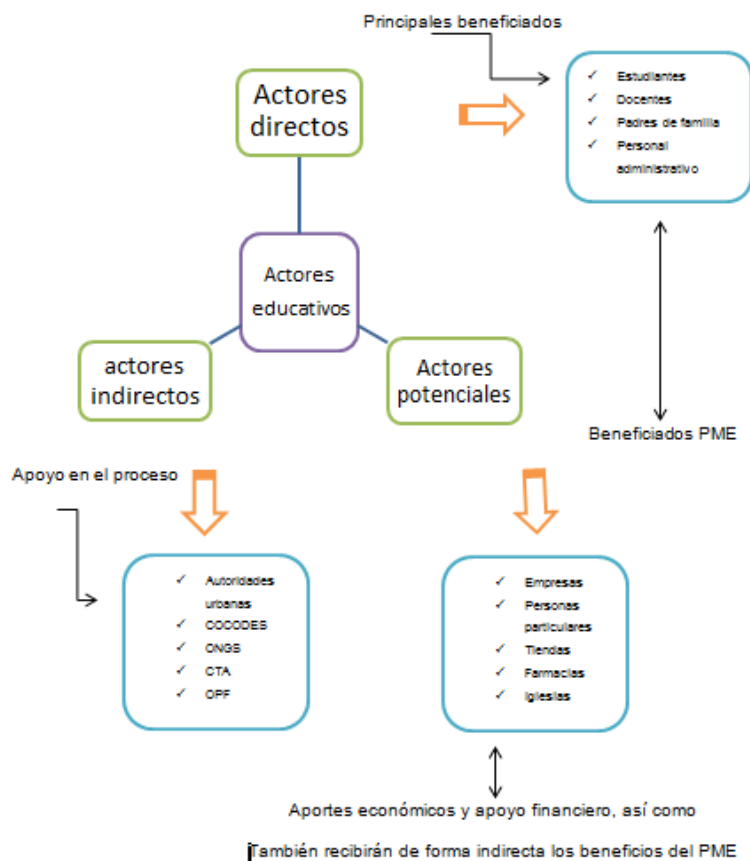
Principales beneficiados

Actores directos

✓ Estudiantes
✓ Docentes
✓ Padres de familia
✓ Personal administrativo

Actores educativos

actores indirectos

Actores potenciales

Beneficiados PME

Apoyo en el proceso

✓ Autoridades urbanas
✓ COCODES
✓ ONGS
✓ CTA
✓ OPF

✓ Empresas
✓ Personas particulares
✓ Tiendas
✓ Farmacias
✓ Iglesias

Aportes económicos y apoyo financiero, así como

También recibirán de forma indirecta los beneficios del PME